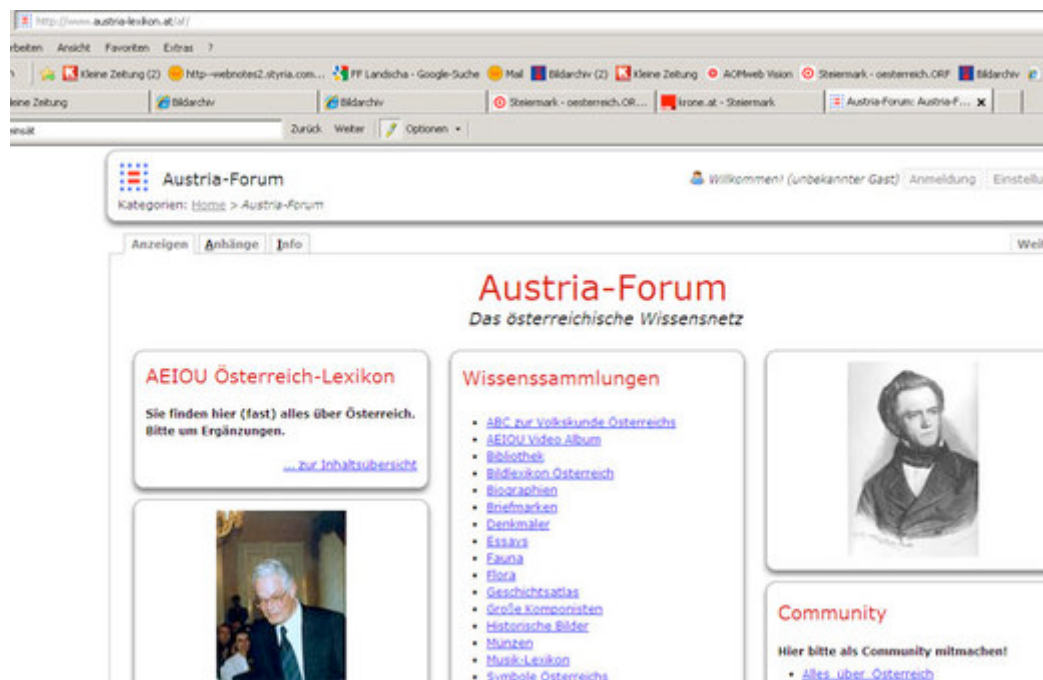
http://www.austria-lexikon.at/af/

rbeiten Ansicht Favoriten Extras ?

Kleine Zeitung (2) http--webnotes2.styria.com... FF Landscha - Google-Suche Mail Bildarchiv (2) Kleine Zeitung AOMweb Vision Steiermark - oesterreich.ORF Bildarchiv

leine Zeitung | Bildarchiv | Bildarchiv | Steiermark - oesterreich.OR... | krone.at - Steiermark | Austria-Forum: Austria-F... ×

insät | Zurück Weiter | Optionen

Austria-Forum
Kategorien: Home > Austria-Forum

Willkommen! (unbekannter Gast) Anmeldung Einstellu

Anzeigen Anhänge Info | Wei

Austria-Forum
Das österreichische Wissensnetz

AEIOU Österreich-Lexikon

Sie finden hier (fast) alles über Österreich. Bitte um Ergänzungen.

... zur Inhaltsübersicht

Wissenssammlungen

- ABC zur Volkskunde Österreichs
- AEIOU Video Album
- Bibliothek
- Bildlexikon Österreich
- Biographien
- Briefmarken
- Denkmäler
- Essays
- Fauna
- Flora
- Geschichtsatlas
- Große Komponisten
- Historische Bilder
- Münzen
- Musik-Lexikon
- Symbole Österreichs

Community

Hier bitte als Community mitmachen!

- Alles über Österreich